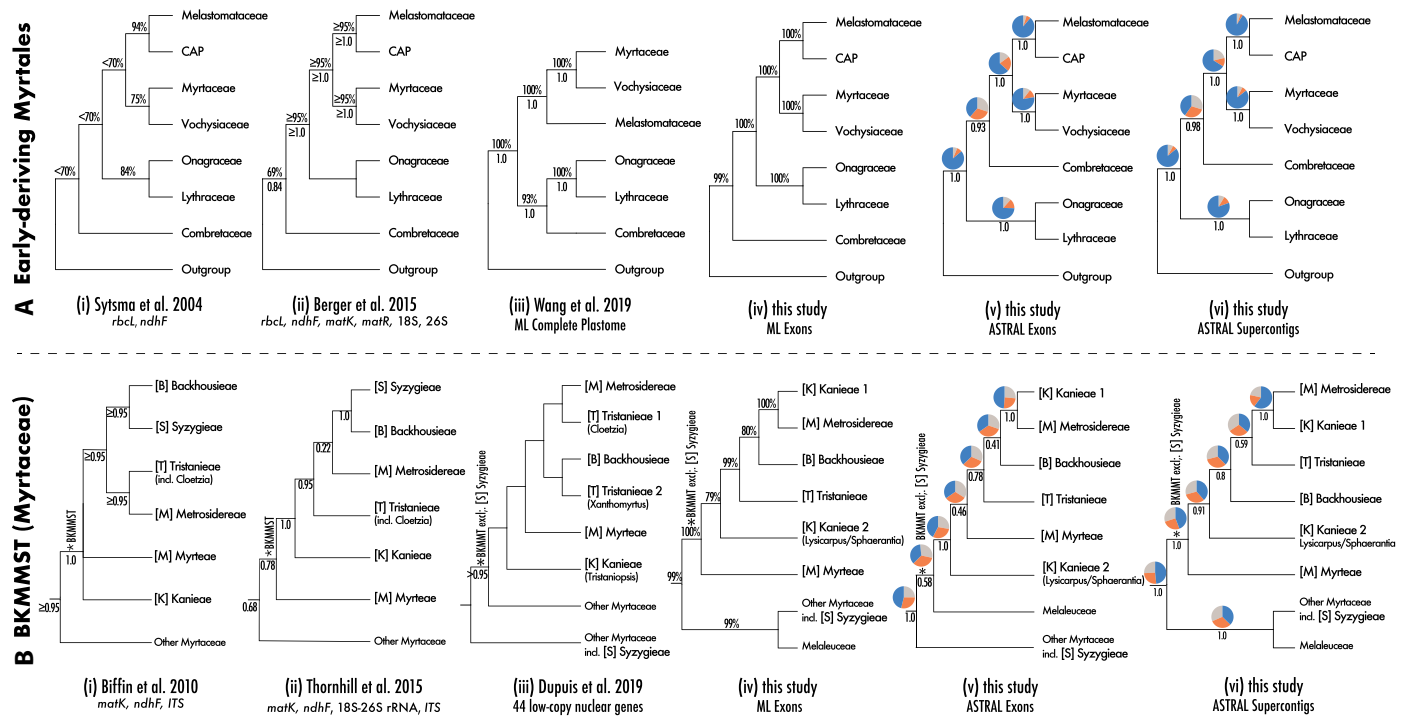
A Early-deriving Myrtales

94%
<70%
75%
<70%
84%
<70%
Melastomataceae
CAP
Myrtaceae
Vochysiaceae
Onagraceae
Lythraceae
Combretaceae
Outgroup

(i) Sytsma et al. 2004
rbcL, ndhF

≥95%
≥1.0
≥95%
≥1.0
≥95%
≥1.0
≥95%
≥1.0
69%
0.84
Melastomataceae
CAP
Myrtaceae
Vochysiaceae
Onagraceae
Lythraceae
Combretaceae
Outgroup

(ii) Berger et al. 2015
rbcL, ndhF, matK, matR, 18S, 26S

100%
1.0
100%
1.0
100%
1.0
100%
1.0
93%
1.0
Myrtaceae
Vochysiaceae
Melastomataceae
Onagraceae
Lythraceae
Combretaceae
Outgroup

(iii) Wang et al. 2019
ML Complete Plastome

100%
100%
100%
100%
100%
99%
Melastomataceae
CAP
Myrtaceae
Vochysiaceae
Onagraceae
Lythraceae
Combretaceae
Outgroup

(iv) this study
ML Exons

1.0
1.0
0.93
1.0
1.0
Melastomataceae
CAP
Myrtaceae
Vochysiaceae
Combretaceae
Onagraceae
Lythraceae
Outgroup

(v) this study
ASTRAL Exons

1.0
1.0
0.98
1.0
1.0
Melastomataceae
CAP
Myrtaceae
Vochysiaceae
Combretaceae
Onagraceae
Lythraceae
Outgroup

(vi) this study
ASTRAL Supercontigs

B BKMMST (Myrtaceae)

≥0.95
≥0.95
≥0.95
*BKMMST
1.0
≥0.95
[B] Backhousieae
[S] Syzygieae
[T] Tristanieae (incl. Cloetzia)
[M] Metrosidereae
[M] Myrteae
[K] Kanieae
Other Myrtaceae

(i) Biffin et al. 2010
matK, ndhF, ITS

1.0
0.22
0.95
1.0
*BKMMST
0.78
0.68
[S] Syzygieae
[B] Backhousieae
[M] Metrosidereae
[T] Tristanieae (incl. Cloetzia)
[K] Kanieae
[M] Myrteae
Other Myrtaceae

(ii) Thornhill et al. 2015
matK, ndhF, 18S-26S rRNA, ITS

*BKMMT excl; [S] Syzygieae
>0.95
[M] Metrosidereae
[T] Tristanieae 1 (Cloetzia)
[B] Backhousieae
[T] Tristanieae 2 (Xanthomyrtus)
[M] Myrteae
[K] Kanieae (Tristaniopsis)
Other Myrtaceae
Other Myrtaceae incl. [S] Syzygieae

(iii) Dupuis et al. 2019
44 low-copy nuclear genes

100%
80%
99%
79%
*BKMMT excl; [S] Syzygieae
100%
99%
99%
[K] Kanieae 1
[M] Metrosidereae
[B] Backhousieae
[T] Tristanieae
[K] Kanieae 2 (Lysicarpus/Sphaerantia)
[M] Myrteae
Other Myrtaceae incl. [S] Syzygieae
Melaleuceae

(iv) this study
ML Exons

1.0
0.41
0.78
0.46
1.0
BKMMT excl; [S] Syzygieae
*
0.58
1.0
[K] Kanieae 1
[M] Metrosidereae
[B] Backhousieae
[T] Tristanieae
[M] Myrteae
[K] Kanieae 2 (Lysicarpus/Sphaerantia)
Melaleuceae
Other Myrtaceae incl. [S] Syzygieae

(v) this study
ASTRAL Exons

1.0
0.59
0.8
0.91
BKMMT excl; [S] Syzygieae
*
1.0
1.0
1.0
[M] Metrosidereae
[K] Kanieae 1
[T] Tristanieae
[B] Backhousieae
[K] Kanieae 2 Lysicarpus/Sphaerantia
[M] Myrteae
Other Myrtaceae incl. [S] Syzygieae
Melaleuceae

(vi) this study
ASTRAL Supercontigs